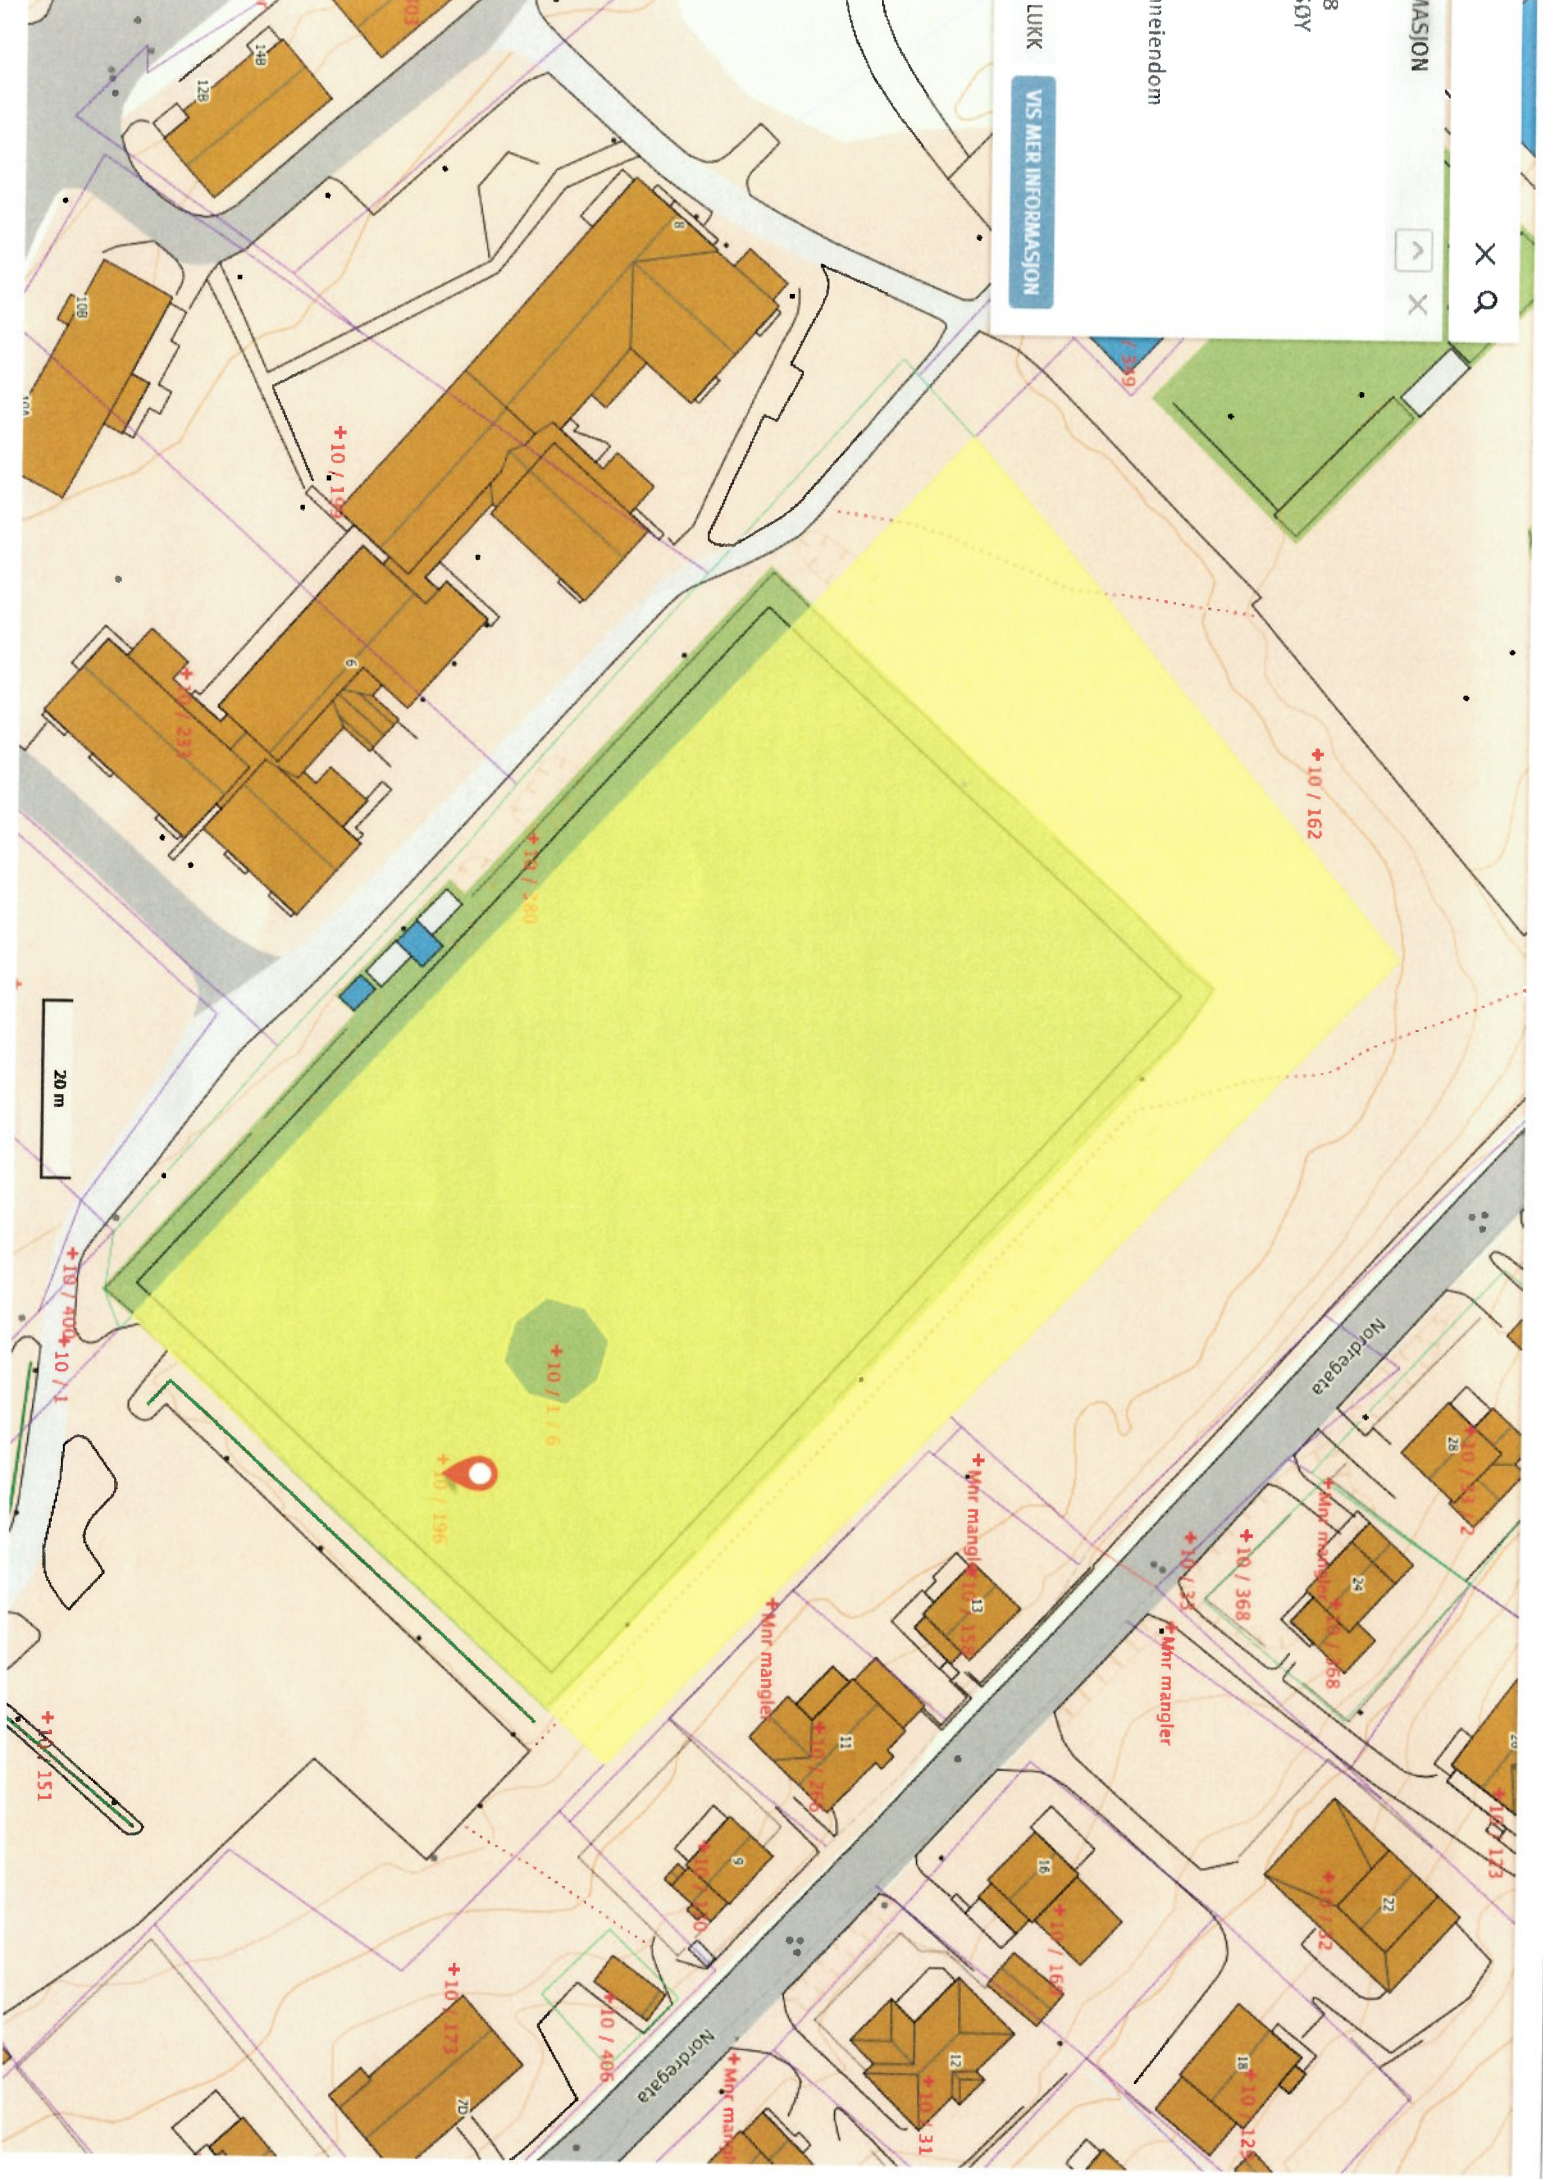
MASJON
8
GØY
neiendom
LUKK
VIS MER INFORMASJON
103
14B
12B
10B
8
6
10 / 199
10 / 233
10 / 280
10 / 359
10 / 162
20 m
10 / 400
10 / 1
10 / 1 / 6
10 / 196
10 / 151
Nordregata
Nordregata
Mnr mangler
Mnr mangler
Mnr mangler
Mnr mangler
Mnr mangler
13
10 / 158
11
10 / 266
9
10 / 110
10 / 406
10 / 173
7D
16
10 / 164
12
10 / 31
18
10 / 126
22
10 / 32
10 / 123
24
10 / 368
10 / 368
10 / 33
28
10 / 122
10 / 230